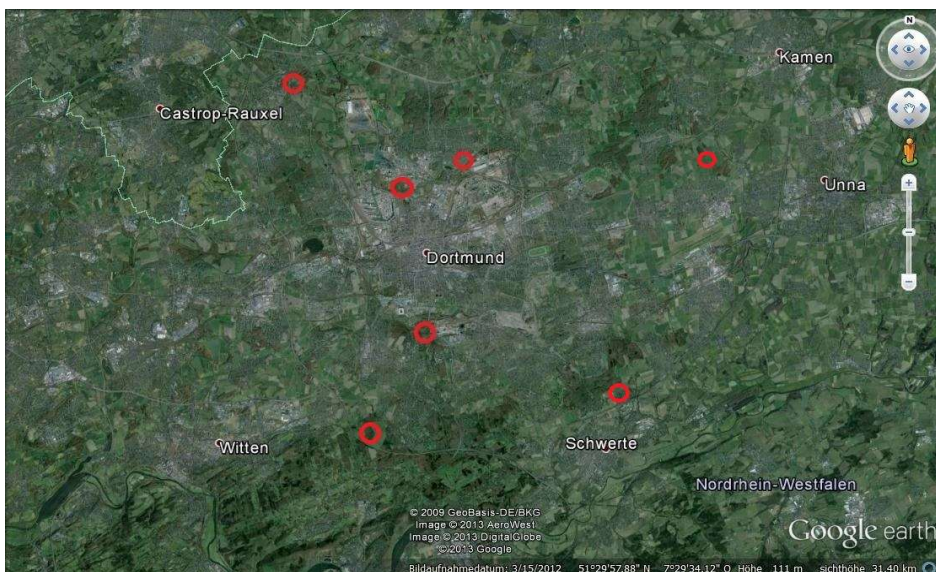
N

Kamen

Castrop-Rauxel

Unna

Dortmund

Witten

Schwerte

Nordrhein-Westfalen

© 2009 GeoBasis-DE/BKG
Image © 2013 AeroWest
Image © 2013 DigitalGlobe
© 2013 Google

Google earth

Bildaufnahmedatum: 3/15/2012   51°29'57.88" N   7°29'34.12" O   Höhe 111 m   sichthöhe 31.40 km